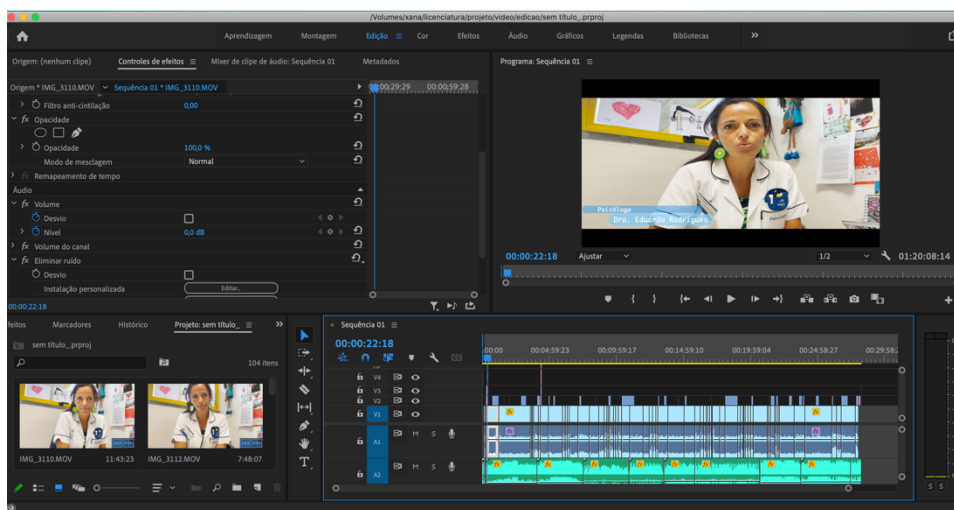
/Volumes/xana/licenciatura/projeto/video/edicao/sem título_.prproj

Aprendizagem Montagem Edição Cor Efeitos Áudio Gráficos Legendas Bibliotecas »

Origem: (nenhum clipe) Controles de efeitos Mixer de clipe de áudio: Sequência 01 Metadados

Origem * IMG_3110.MOV > Sequência 01 * IMG_3110.MOV 00:29:29 00:00:59:28

Filtro anti-cintilação 0,00
fx Opacidade
Opacidade 100,0 %
Modo de mesclagem Normal
fx Remapeamento de tempo
Áudio
fx Volume
Desvio
Nível 0,0 dB
fx Volume do canal
fx Eliminar ruído
Desvio
Instalação personalizada Editar...

00:00:22:18

Programa: Sequência 01

Psicóloga
Dra. Eduarda Rodrigues

00:00:22:18 Ajustar 1/2 01:20:08:14

efeitos Marcadores Histórico Projeto: sem título_

sem título_.prproj
104 itens
IMG_3110.MOV 11:43:23
IMG_3112.MOV 7:48:07

Sequência 01
00:00:22:18
:00:00 00:04:59:23 00:09:59:17 00:14:59:10 00:19:59:04 00:24:58:27 00:29:58:

V4
V3
V2
V1
A1 M S
A2 M S

S S